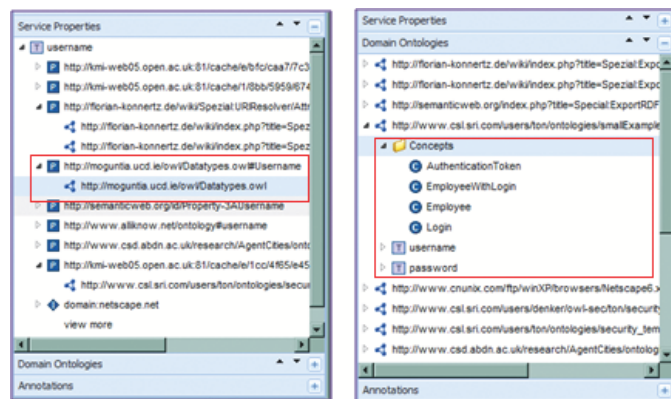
Service Properties

username

http://kmi-web05.open.ac.uk:81/cache/e/bfc/caa7/7c3

http://kmi-web05.open.ac.uk:81/cache/1/8bb/5959/674

http://florian-konnertz.de/wiki/Spezial:URIResolver/Attr

http://florian-konnertz.de/wiki/index.php?title=Spez

http://florian-konnertz.de/wiki/index.php?title=Spez

http://moguntia.ucd.ie/owl/Datatypes.owl#Username

http://moguntia.ucd.ie/owl/Datatypes.owl

http://semanticweb.org/id/Property-3AUsername

http://www.aliknow.net/ontology#username

http://www.csd.abdn.ac.uk/research/AgentCities/onto

http://kmi-web05.open.ac.uk:81/cache/e/1cc/4f65/e45

http://www.csl.sri.com/users/ton/ontologies/secu

domain:netscape.net

view more

Domain Ontologies

Annotations

Service Properties

Domain Ontologies

http://florian-konnertz.de/wiki/index.php?title=Spezial:Expo

http://florian-konnertz.de/wiki/index.php?title=Spezial:Expo

http://semanticweb.org/index.php?title=Spezial:ExportRDF

http://www.csl.sri.com/users/ton/ontologies/smallExample

Concepts

AuthenticationToken

EmployeeWithLogin

Employee

Login

username

password

http://www.cnunix.com/ftp/winXP/browsers/Netscape6.x

http://www.csl.sri.com/users/denker/owl-sec/ton/security

http://www.csl.sri.com/users/ton/ontologies/security_tem

http://www.csd.abdn.ac.uk/research/AgentCities/ontolog

Annotations